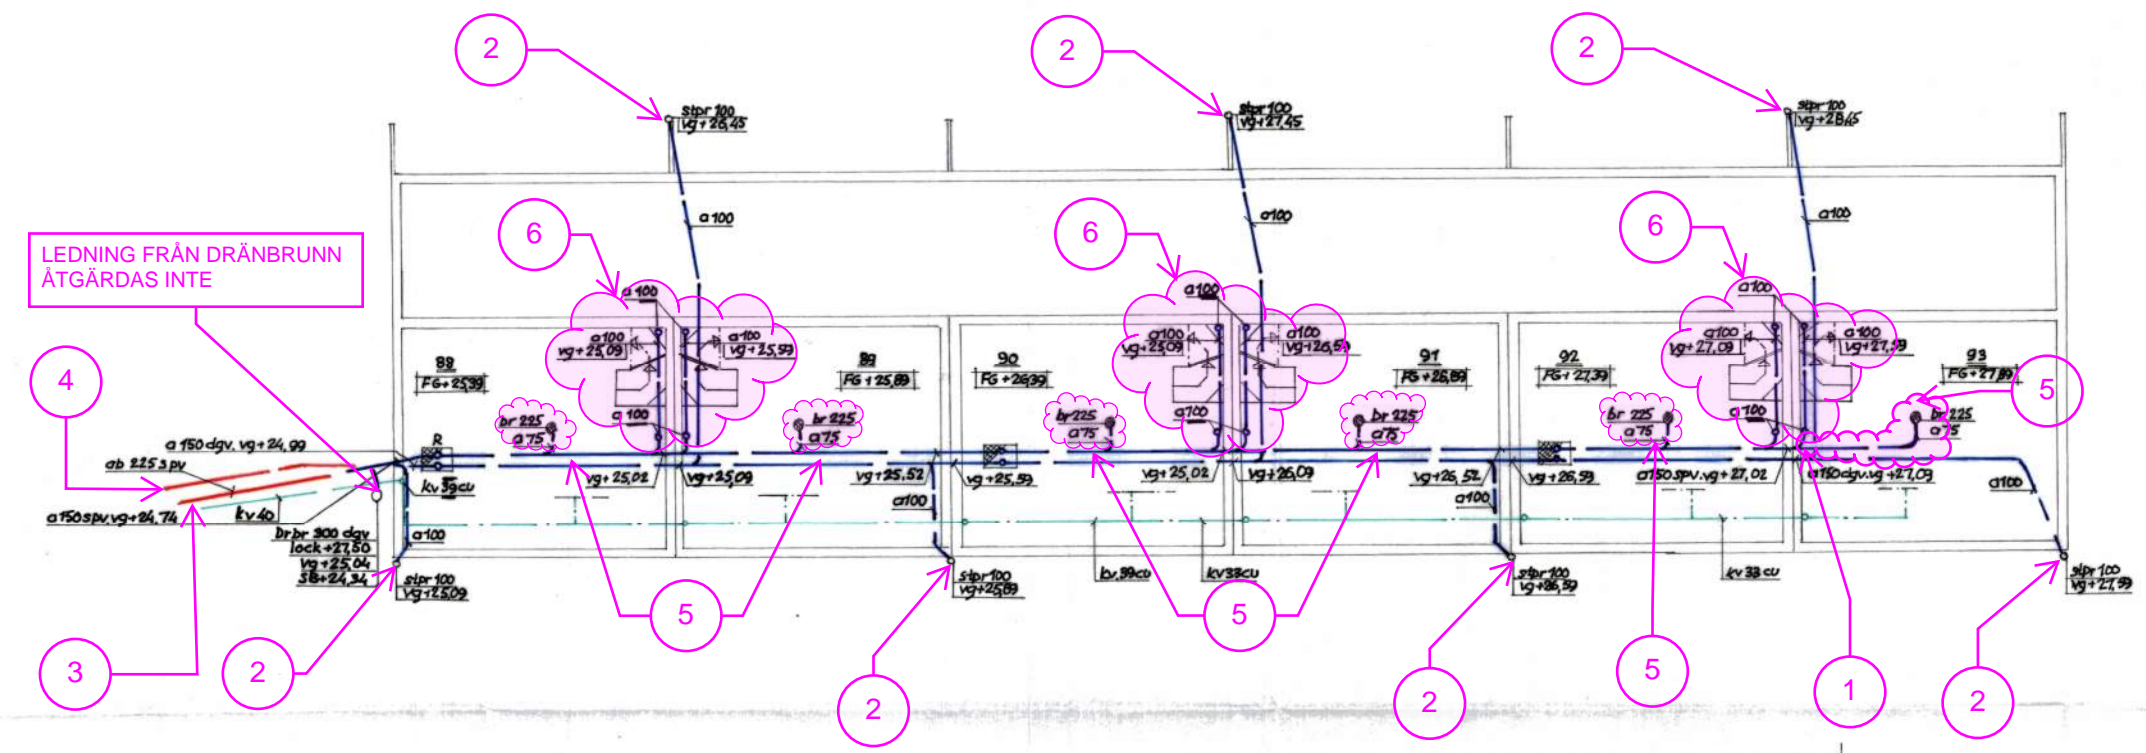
2
2
2
stpr 100
vg+26,45
stpr 100
vg+27,45
stpr 100
vg+28,45
a 100
a 100
a 100
LEDNING FRÅN DRÄNBRUNN ÅTGÄRDAS INTE
6
6
6
a 100
a 100
a 100
a 100
vg+25,09
a 100
vg+25,59
a 100
vg+25,09
a 100
vg+26,59
a 100
vg+27,09
a 100
vg+27,59
88
FG+25,39
89
FG+25,89
90
FG+26,39
91
FG+26,89
92
FG+27,39
93
FG+27,89
4
5
br 225
a 75
a 100
br 225
a 75
br 225
a 75
a 100
br 225
a 75
br 225
a 75
a 100
br 225
a 75
a 150 dgv. vg+24,99
ab 225 spv
R
a 150 spv. vg+24,74
kv 39 cu
kv 40
vg+25,02
vg+25,09
vg+25,52
vg+25,53
vg+25,02
vg+26,09
vg+26,52
vg+26,59
a 150 spv. vg+27,02
a 150 dgv. vg+27,09
a 100
a 100
a 100
a 100
br br 300 dgv
lock+27,50
vg+25,04
SB+24,34
stpr 100
vg+25,09
stpr 100
vg+25,89
kv 39 cu
kv 38 cu
stpr 100
vg+26,59
kv 38 cu
stpr 100
vg+27,59
5
5
3
2
2
2
5
1
2